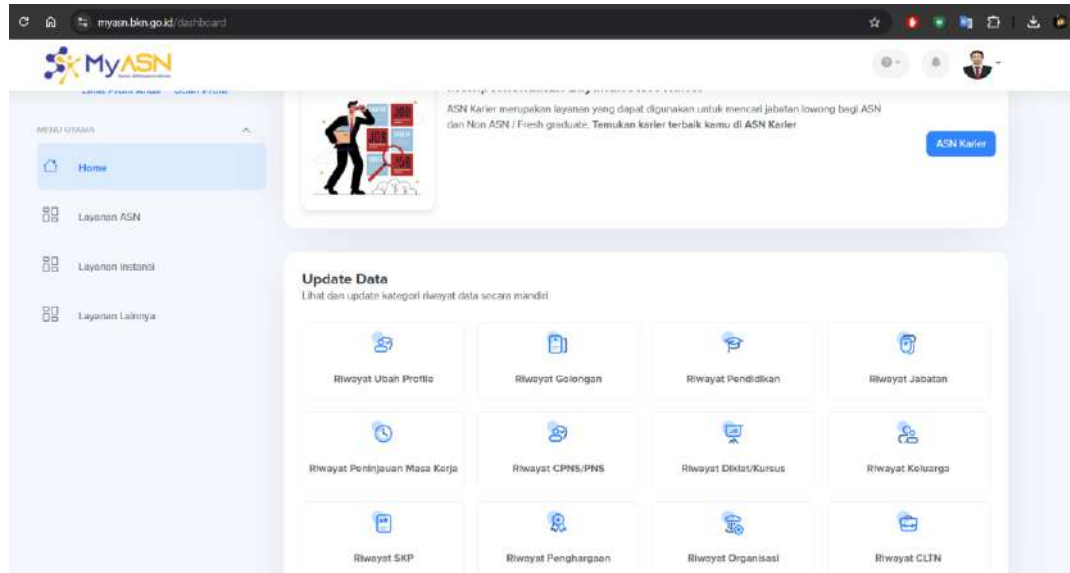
myasn.bkn.go.id/dashboard

MyASN

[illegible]

MENU UTAMA

Home

Layanan ASN

Layanan Instansi

Layanan Lainnya

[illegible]

ASN Karier merupakan layanan yang dapat digunakan untuk mencari jabatan lowong bagi ASN dan Non ASN / Fresh graduate. Temukan karier terbaik kamu di ASN Karier

ASN Karier

Update Data
Lihat dan update kategori riwayat data secara mandiri

Riwayat Ubah Profile

Riwayat Golongan

Riwayat Pendidikan

Riwayat Jabatan

Riwayat Peninjauan Masa Kerja

Riwayat CPNS/PNS

Riwayat Diklat/Kursus

Riwayat Keluarga

Riwayat SKP

Riwayat Penghargaan

Riwayat Organisasi

Riwayat CLTN